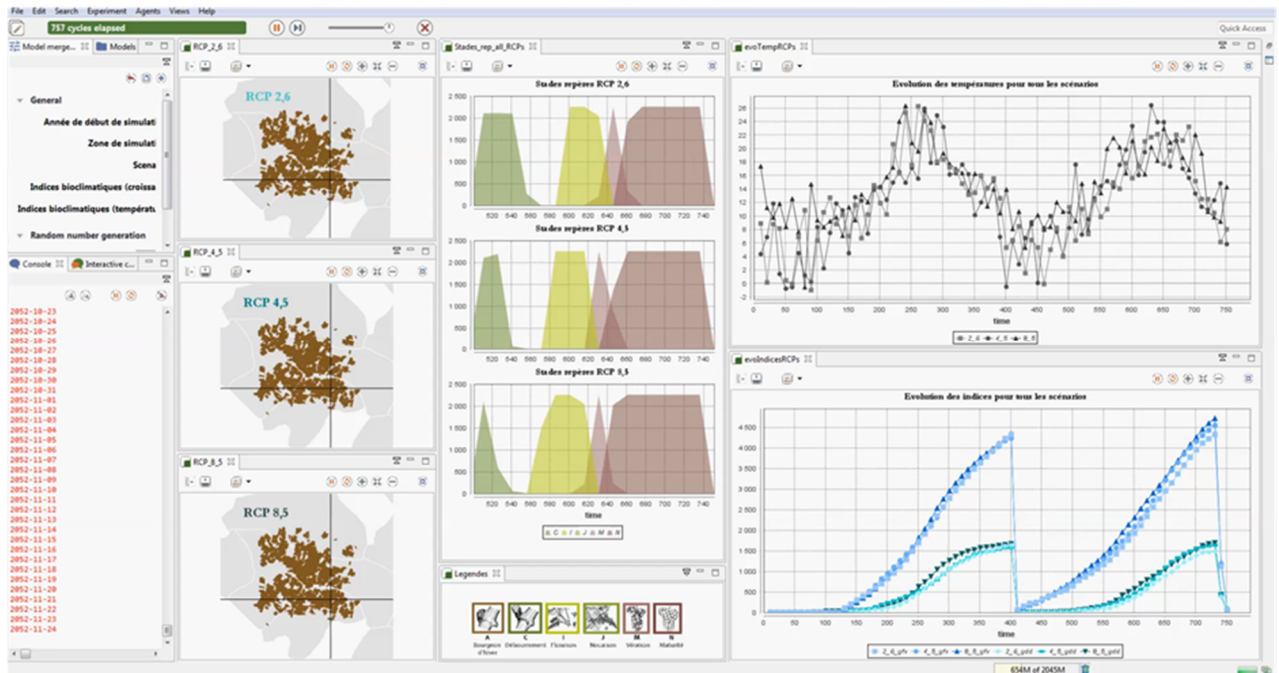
File Edit Search Experiment Agents Views Help

757 cycles elapsed

Quick Access

Model merge... Models

General

Année de début de simulati

Zone de simulati

Scena

Indices bioclimatiques (croissa

Indices bioclimatiques (températ

Random number generation

Console Interactive c...

2052-10-23
2052-10-24
2052-10-25
2052-10-26
2052-10-27
2052-10-28
2052-10-29
2052-10-30
2052-10-31
2052-11-01
2052-11-02
2052-11-03
2052-11-04
2052-11-05
2052-11-06
2052-11-07
2052-11-08
2052-11-09
2052-11-10
2052-11-11
2052-11-12
2052-11-13
2052-11-14
2052-11-15
2052-11-16
2052-11-17
2052-11-18
2052-11-19
2052-11-20
2052-11-21
2052-11-22
2052-11-23
2052-11-24

RCP_2_6

RCP 2,6

RCP_4_5

RCP 4,5

RCP_8_5

RCP 8,5

Stades_rep_all_RCPs

Stades repères RCP 2,6

2 500
2 000
1 500
1 000
500
0

520 540 560 580 600 620 640 660 680 700 720 740

Stades repères RCP 4,5

2 500
2 000
1 500
1 000
500
0

520 540 560 580 600 620 640 660 680 700 720 740

Stades repères RCP 8,5

2 500
2 000
1 500
1 000
500
0

520 540 560 580 600 620 640 660 680 700 720 740
time

A C I J M N

Legendes

A Bourgeon d'hiver
C Débourrement
I Floraison
J Nouaison
M Véraison
N Maturité

evoTempRCPs

Evolution des températures pour tous les scénarios

26
24
22
20
18
16
14
12
10
8
6
4
2
0
-2

0 50 100 150 200 250 300 350 400 450 500 550 600 650 700 750
time

2_6 4_5 8_5

evoIndicesRCPs

Evolution des indices pour tous les scénarios

4 500
4 000
3 500
3 000
2 500
2 000
1 500
1 000
500
0

0 50 100 150 200 250 300 350 400 450 500 550 600 650 700 750
time

2_6_gfv 4_5_gfv 8_5_gfv 2_6_gdd 4_5_gdd 8_5_gdd

654M of 2045M